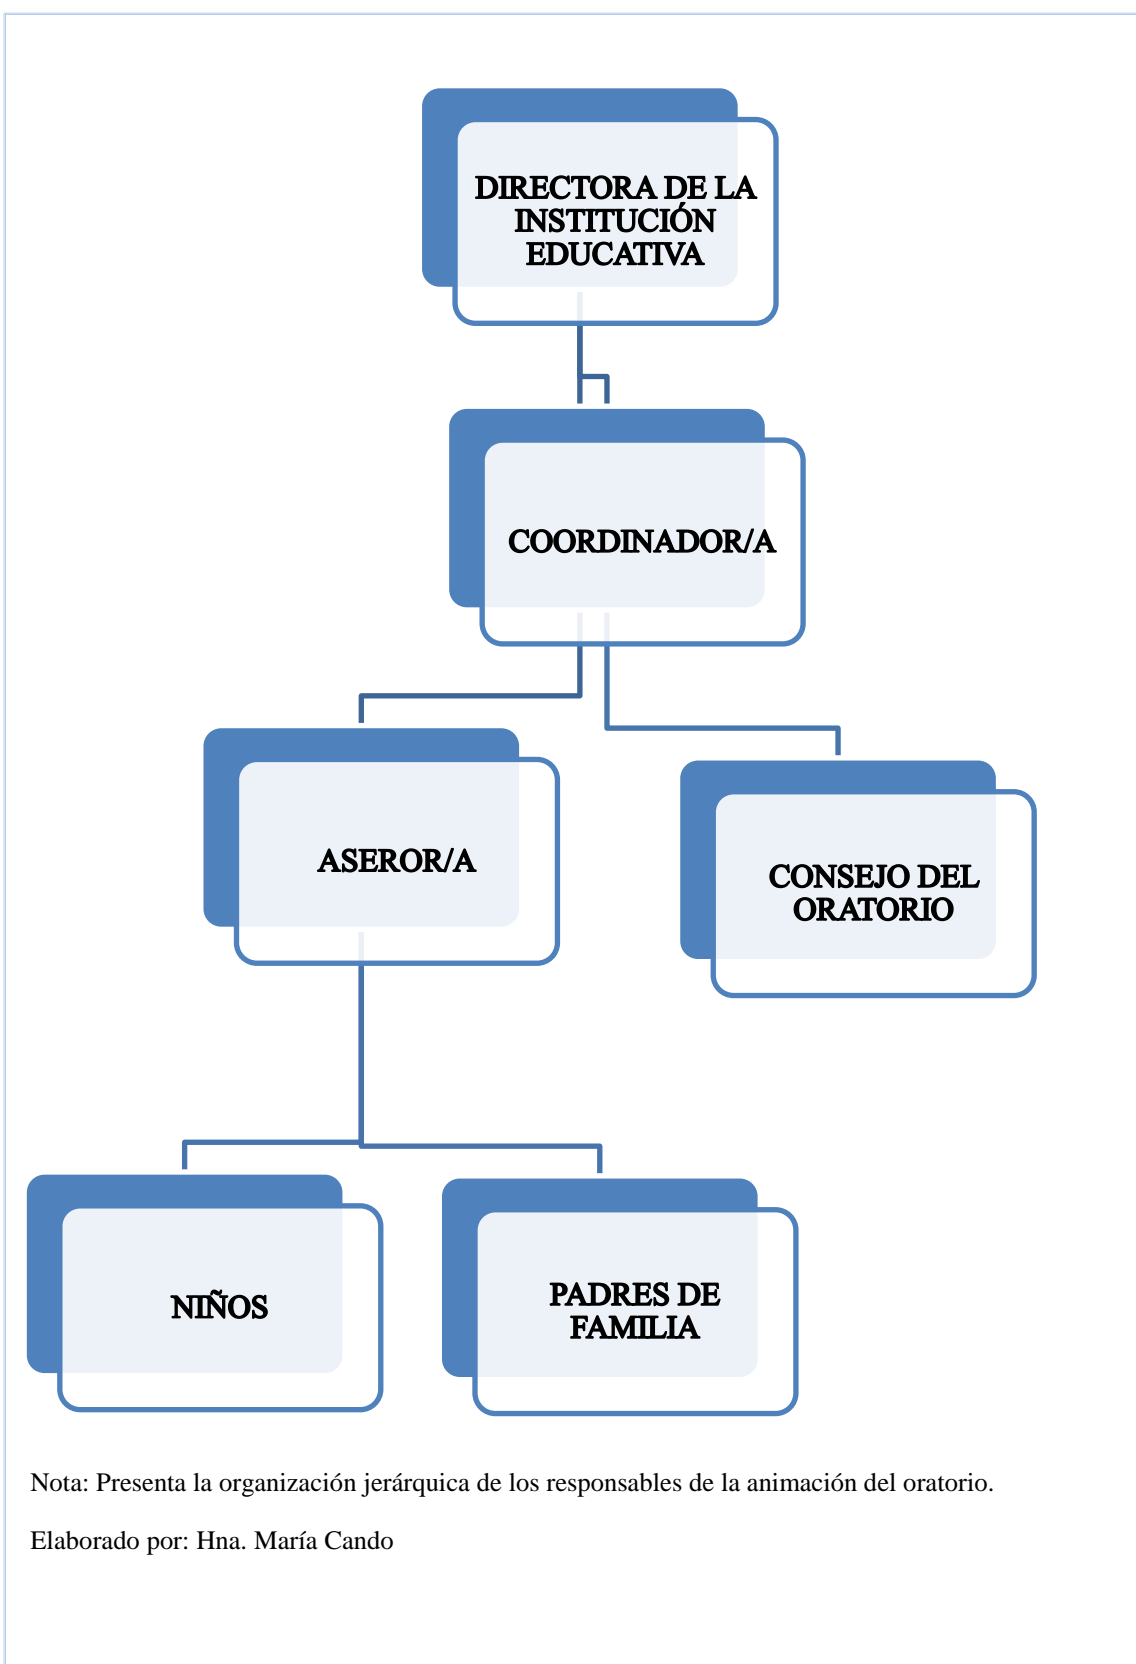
DIRECTORA DE LA INSTITUCIÓN EDUCATIVA

COORDINADOR/A

ASEROR/A

CONSEJO DEL ORATORIO

NIÑOS

PADRES DE FAMILIA

Nota: Presenta la organización jerárquica de los responsables de la animación del oratorio.

Elaborado por: Hna. María Cando